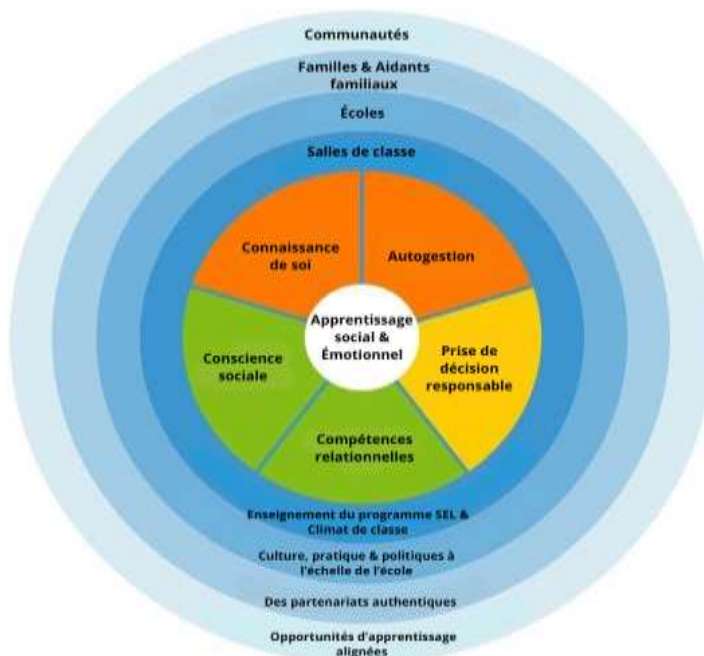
Communautés

Familles & Aidants familiaux

Écoles

Salles de classe

Connaissance de soi

Autogestion

Apprentissage social & Émotionnel

Conscience sociale

Prise de décision responsable

Compétences relationnelles

Enseignement du programme SEL & Climat de classe

Culture, pratique & politiques à l'échelle de l'école

Des partenariats authentiques

Opportunités d'apprentissage alignées